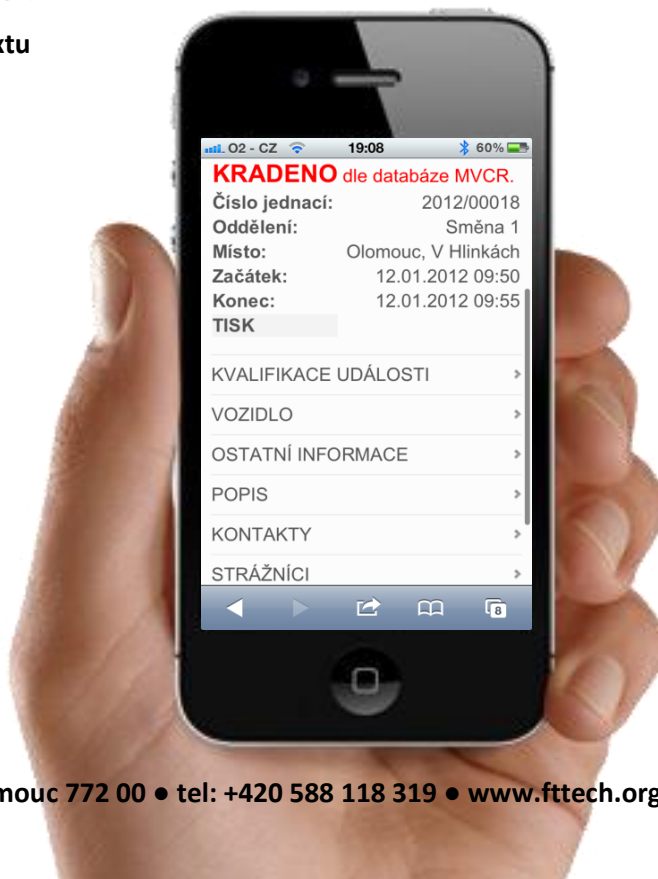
ktu

O2 - CZ 19:08 60%

KRADENO dle databáze MVCR.

| | |
|---|---|
| Číslo jednací: | 2012/00018 |
| Oddělení: | Směna 1 |
| Místo: | Olomouc, V Hlinkách |
| Začátek: | 12.01.2012 09:50 |
| Konec: | 12.01.2012 09:55 |

TISK

KVALIFIKACE UDÁLOSTI

VOZIDLO

OSTATNÍ INFORMACE

POPIS

KONTAKTY

STRÁŽNÍCI

8

mouc 772 00 • tel: +420 588 118 319 • www.fttech.org